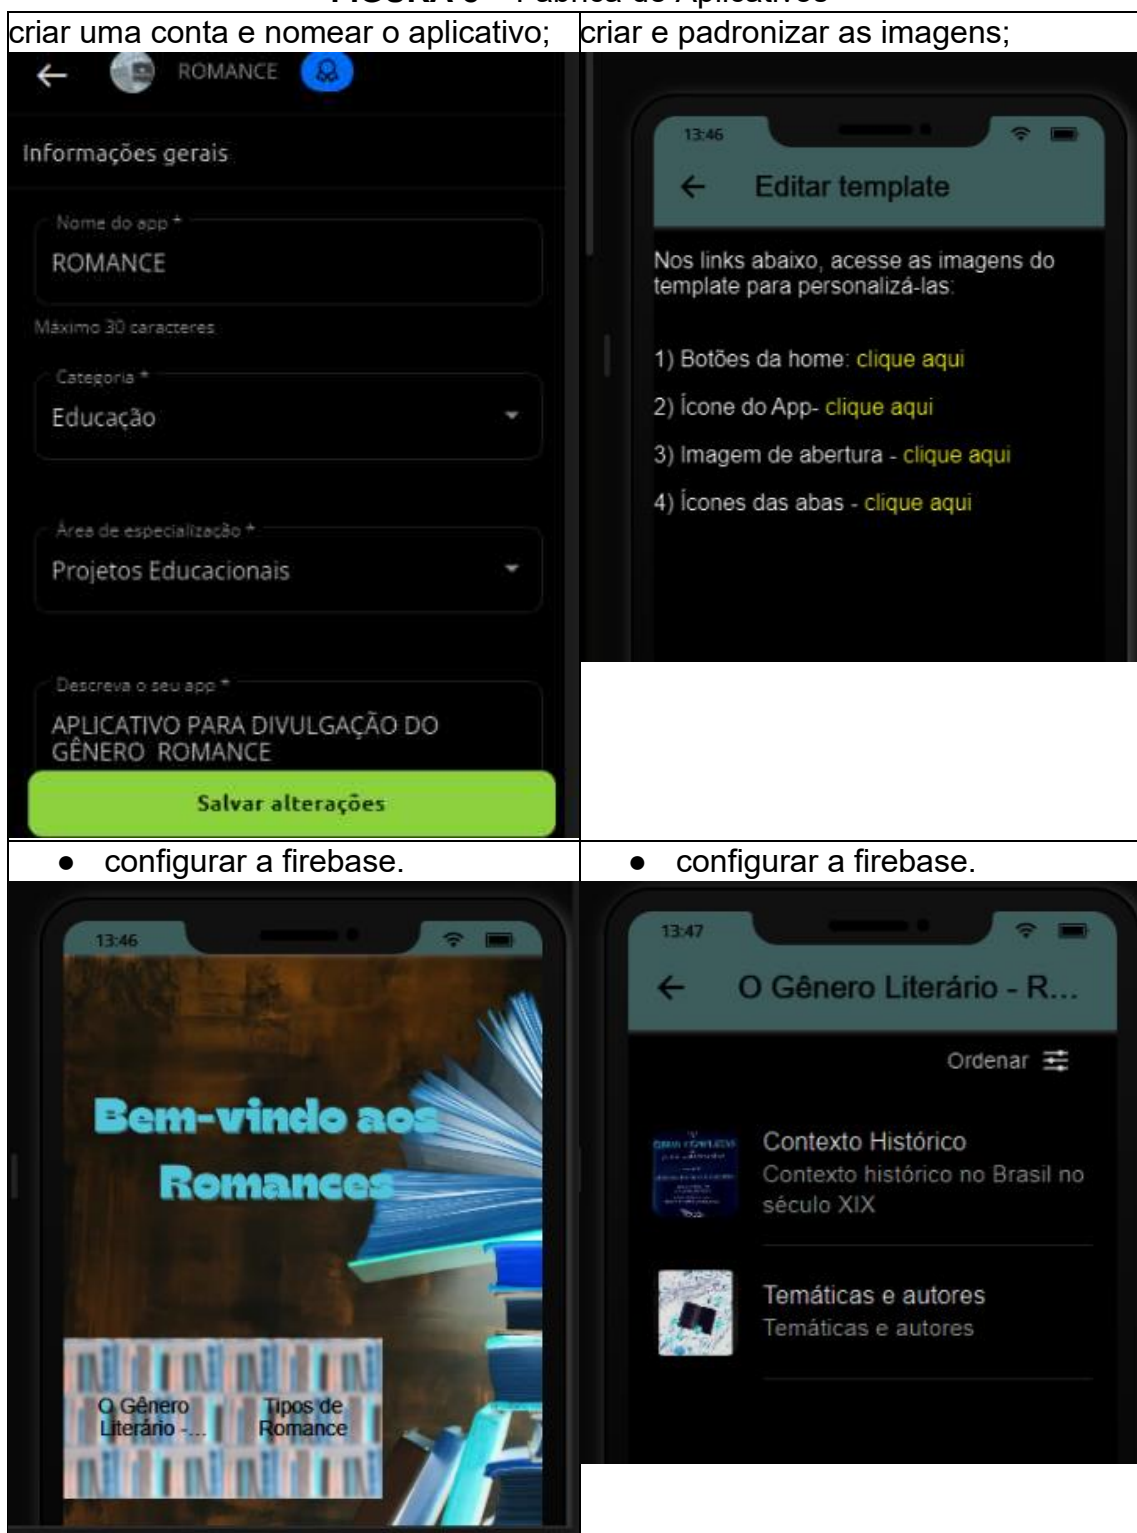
FIGURA 3 – Fábrica de Aplicativos

| criar uma conta e nomear o aplicativo; | criar e padronizar as imagens; |
|---|---|
| ← ROMANCE<br><br>Informações gerais<br><br>Nome do app *<br>ROMANCE<br>Máximo 30 caracteres<br><br>Categoria *<br>Educação<br><br>Área de especialização *<br>Projetos Educacionais<br><br>Descreva o seu app *<br>APLICATIVO PARA DIVULGAÇÃO DO GÊNERO ROMANCE<br><br>Salvar alterações | 13:46<br>← Editar template<br><br>Nos links abaixo, acesse as imagens do template para personalizá-las:<br><br>1) Botões da home: clique aqui<br>2) Ícone do App- clique aqui<br>3) Imagem de abertura - clique aqui<br>4) Ícones das abas - clique aqui |
| ● configurar a firebase. | ● configurar a firebase. |
| 13:46<br><br>Bem-vindo aos Romances<br><br>O Gênero Literário -...<br>Tipos de Romance | 13:47<br>← O Gênero Literário - R...<br><br>Ordenar<br><br>Contexto Histórico<br>Contexto histórico no Brasil no século XIX<br><br>Temáticas e autores<br>Temáticas e autores |